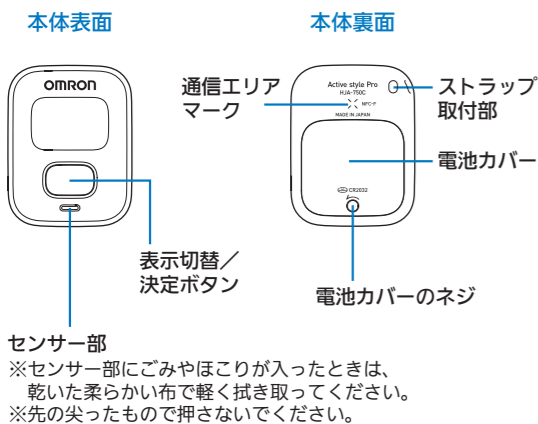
本体表面

本体裏面

OMRON

表示切替／決定ボタン

センサー部

※センサー部にごみやほこりが入ったときは、乾いた柔らかい布で軽く拭き取ってください。
※先の尖ったもので押さないでください。

通信エリアマーク

Active style Pro
HJA-750C

NFC-F

MADE IN JAPAN

ストラップ取付部

電池カバー

CR2032

電池カバーのネジ